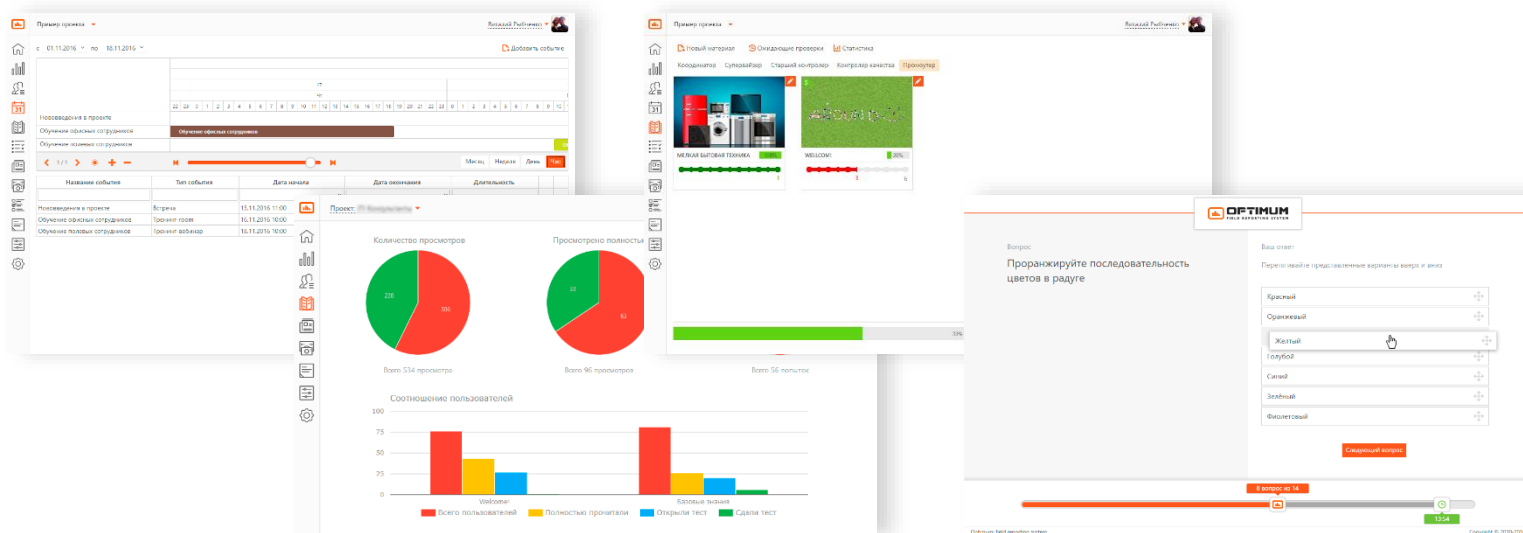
Пример проекта

Виталий Рыбченко

с 01.11.2016 по 18.11.2016

Добавить событие

Нововведения в проекте

Обучение офисных сотрудников

Обучение полевых сотрудников

Обучение офисных сотрудников

1/1

Месяц Неделя День Час

| Название события | Тип события | Дата начала | Дата окончания | Длительность |
|---|---|---|---|---|
| Нововведения в проекте | Встреча | 15.11.2016 11:00 | | |
| Обучение офисных сотрудников | Тренинг говея | 15.11.2016 10:00 | | |
| Обучение полевых сотрудников | Тренинг вебинар | 15.11.2016 10:00 | | |

Пример проекта

Виталий Рыбченко

Новый материал Ожидающие проверки Статистика

Координатор Супервайзер Старший контролер Контролер качества Промоутер

МЕЛКАЯ БЫТОВАЯ ТЕХНИКА

WELLCOM!

30%

Проект: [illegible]

Количество просмотров

Просмотрено полностью

228

306

33

63

Всего 534 просмотров

Всего 96 просмотров

Всего 56 попыток

Соотношение пользователей

100

75

50

25

0

Welcome!

Базовые знания

Всего пользователей Полностью прочитали Открыли тест Сдали тест

OPTIMUM
FIELD REPORTING SYSTEM

Вопрос

Проранжируйте последовательность цветов в радуге

Ваш ответ

Перетаскивайте представленные варианты вверх и вниз

Красный

Оранжевый

Желтый

Голубой

Синий

Зелёный

Фиолетовый

Следующий вопрос

8 вопрос из 14

13:54